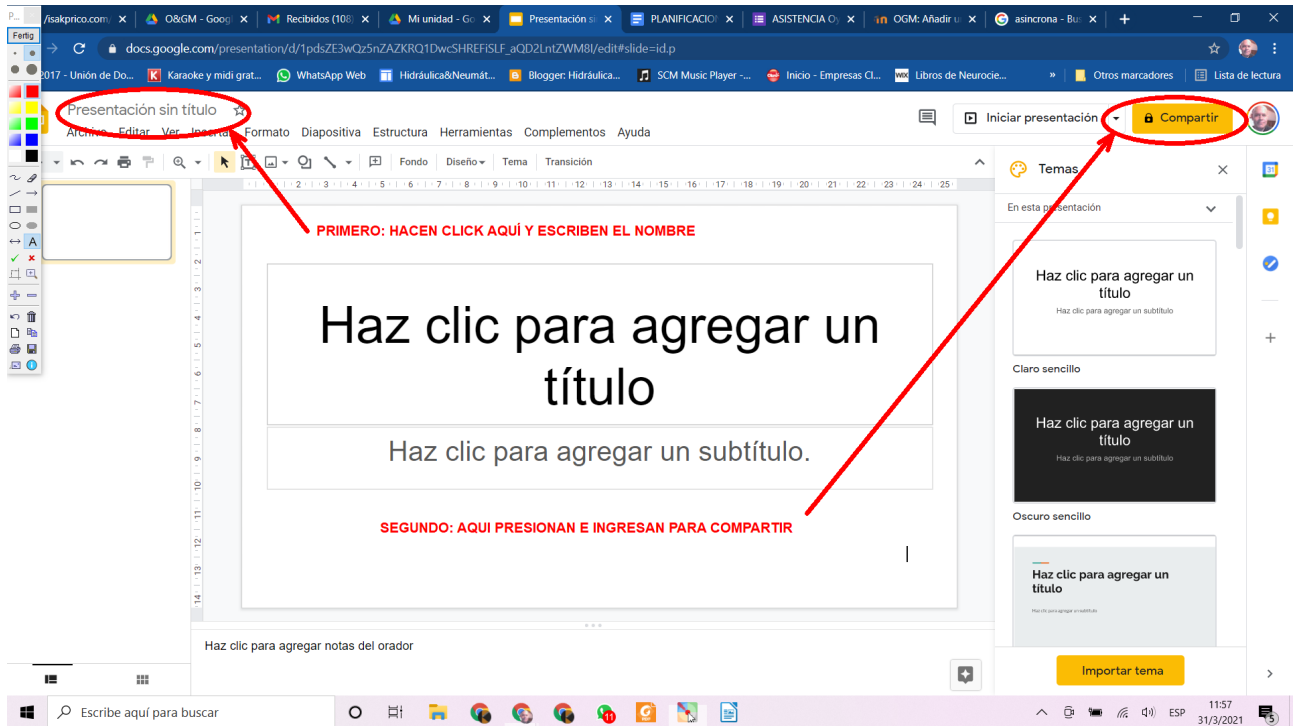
/isakprico.com | O&GM - Googl | Recibidos (108) | Mi unidad - Go | Presentación si | PLANIFICACIO | ASISTENCIA O | OGM: Añadir u | asincrona - Bu

Fertig

docs.google.com/presentation/d/1pdsZE3wQz5nZAZKRQ1DwcSHREFiSLF_aQD2LntZWM8I/edit#slide=id.p

2017 - Unión de Do... Karaoke y midi grat... WhatsApp Web Hidráulica&Neumát... Blogger: Hidráulica... SCM Music Player -... Inicio - Empresas Cl... Libros de Neurocie... » Otros marcadores Lista de lectura

Presentación sin título

Archivo Editar Ver Insertar Formato Diapositiva Estructura Herramientas Complementos Ayuda

Iniciar presentación Compartir

Fondo Diseño Tema Transición

PRIMERO: HACEN CLICK AQUÍ Y ESCRIBEN EL NOMBRE

Haz clic para agregar un título

Haz clic para agregar un subtítulo.

SEGUNDO: AQUI PRESIONAN E INGRESAN PARA COMPARTIR

Haz clic para agregar notas del orador

Temas

En esta presentación

Haz clic para agregar un título
Haz clic para agregar un subtítulo

Claro sencillo

Haz clic para agregar un título
Haz clic para agregar un subtítulo

Oscuro sencillo

Haz clic para agregar un título
Haz clic para agregar un subtítulo

Importar tema

Escribe aquí para buscar

ESP 11:57 31/3/2021